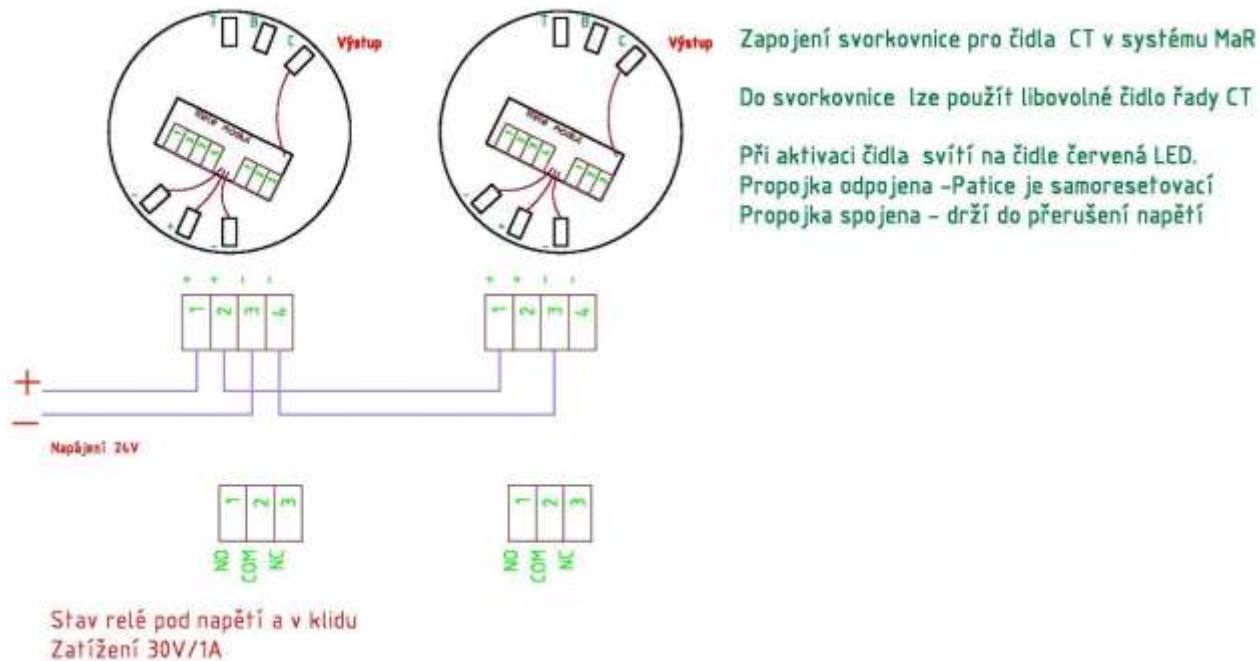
T B C Výstup

T B C Výstup

Zapojení svorkovnice pro čidla CT v systému MaR

Do svorkovnice lze použít libovolné čidlo řady CT

Při aktivaci čidla svítí na čidle červená LED.
Propojka odpojena -Patice je samoresetovací
Propojka spojena - drží do přerušení napětí

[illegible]

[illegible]

+ + - -

1 2 3 4

+ + - -

1 2 3 4

+

−

Napájení 24V

1 2 3

NO COM NC

1 2 3

NO COM NC

Stav relé pod napětí a v klidu
Zatížení 30V/1A